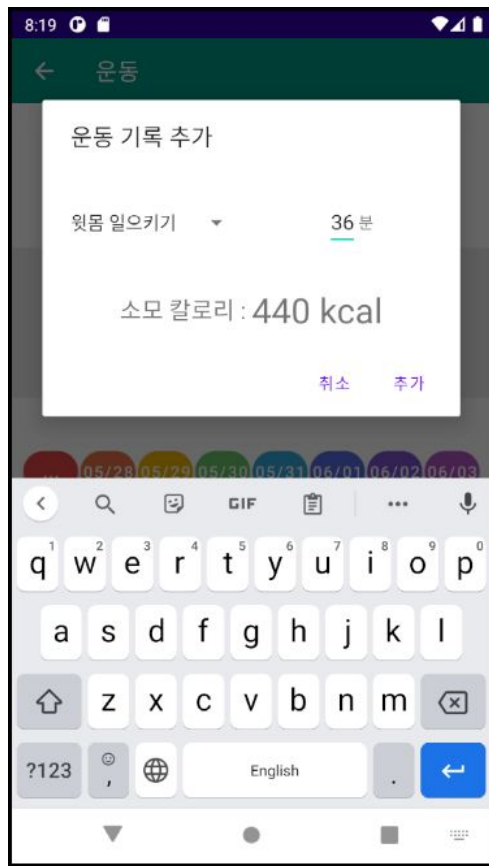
8:19

운동

운동 기록 추가

윗몸 일으키기

36 분

소모 칼로리 : 440 kcal

취소 추가

05/28 05/29 05/30 05/31 06/01 06/02 06/03

GIF

1 2 3 4 5 6 7 8 9 0

q w e r t y u i o p

a s d f g h j k l

z x c v b n m

?123 , English .